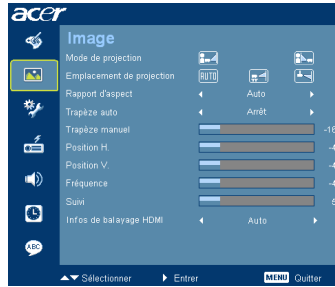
acer

Image

Mode de projection

Emplacement de projection AUTO

Rapport d'aspect Auto

Trapèze auto Arrêt

Trapèze manuel -16

Position H. -4

Position V. -4

Fréquence -4

Suivi 5

Infos de balayage HDMI Auto

Sélectionner Entrer MENU Quitter